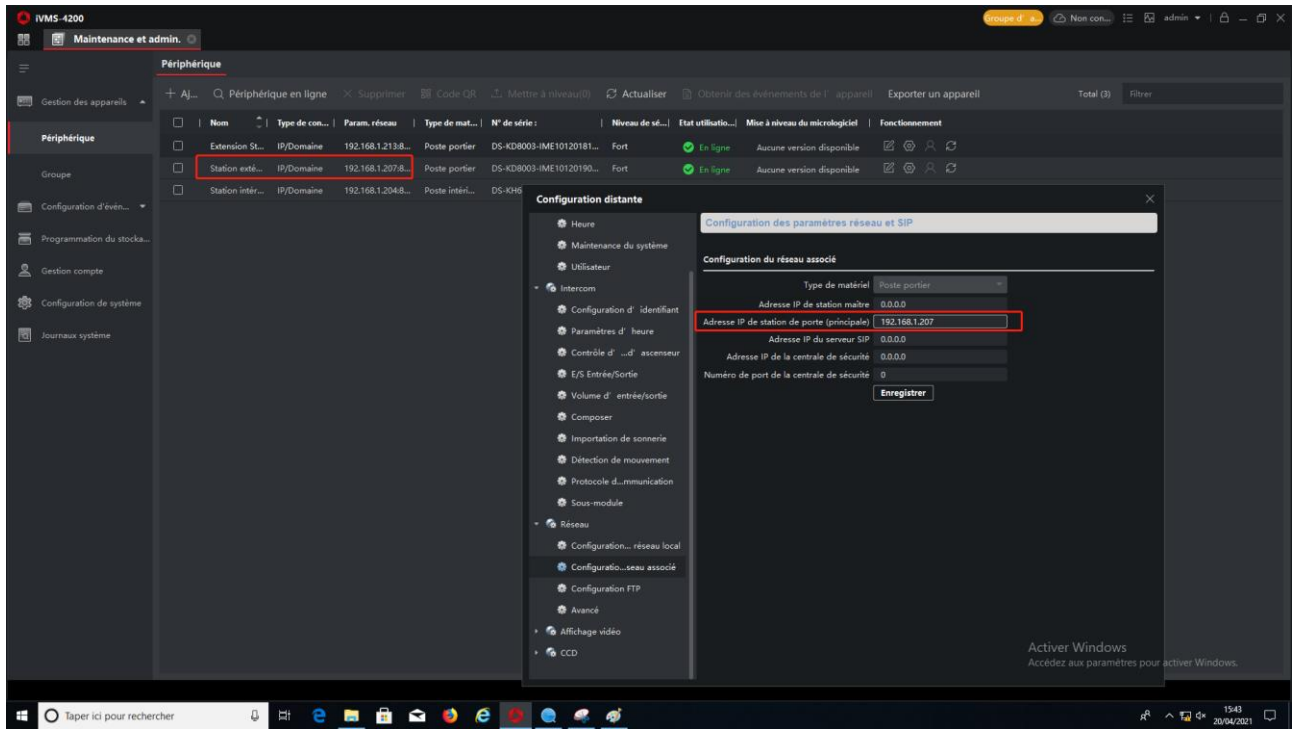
iVMS-4200
Maintenance et admin.
Groupe d'a... Non con... admin

Périphérique

Gestion des appareils
Périphérique
Groupe
Configuration d'évén...
Programmation du stocka...
Gestion compte
Configuration de système
Journaux système

+ Aj... Périphérique en ligne × Supprimer Code QR Mettre à niveau(0) Actualiser Obtenir des événements de l' appareil Exporter un appareil Total (3) Filtrer

| Nom | Type de con... | Param. réseau | Type de mat... | N° de série : | Niveau de sé... | Etat utilisatio... | Mise à niveau du micrologiciel | Fonctionnement |
|---|---|---|---|---|---|---|---|---|
| Extension St... | IP/Domaine | 192.168.1.213:8... | Poste portier | DS-KD8003-IME10120181... | Fort | En ligne | Aucune version disponible | |
| Station exté... | IP/Domaine | 192.168.1.207:8... | Poste portier | DS-KD8003-IME10120190... | Fort | En ligne | Aucune version disponible | |
| Station intér... | IP/Domaine | 192.168.1.204:8... | Poste intéri... | DS-KH6 | | | | |

Configuration distante
Heure
Maintenance du système
Utilisateur
Intercom
Configuration d' identifiant
Paramètres d' heure
Contrôle d' ...d' ascenseur
E/S Entrée/Sortie
Volume d' entrée/sortie
Composer
Importation de sonnerie
Détection de mouvement
Protocole d...mmunication
Sous-module
Réseau
Configuration... réseau local
Configuratio...seau associé
Configuration FTP
Avancé
Affichage vidéo
CCD

Configuration des paramètres réseau et SIP
Configuration du réseau associé
Type de matériel Poste portier
Adresse IP de station maître 0.0.0.0
Adresse IP de station de porte (principale) 192.168.1.207
Adresse IP du serveur SIP 0.0.0.0
Adresse IP de la centrale de sécurité 0.0.0.0
Numéro de port de la centrale de sécurité 0
Enregistrer

Activer Windows
Accédez aux paramètres pour activer Windows.

Taper ici pour rechercher
15:43
20/04/2021